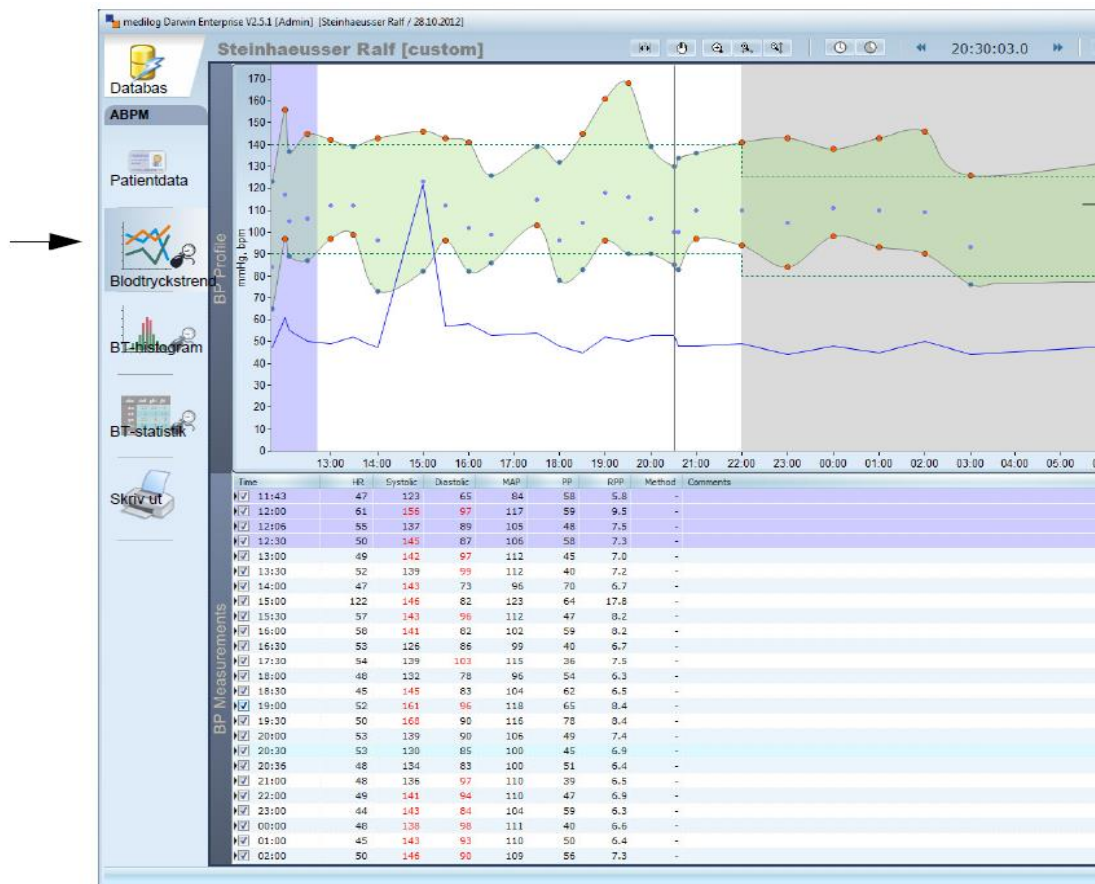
medilog Darwin Enterprise V2.5.1 [Admin] [Steinhaeusser Ralf / 28.10.2012]

Steinhaeusser Ralf [custom]

20:30:03.0

Databas

ABPM

Patientdata

Blodtryckstrend

BT-histogram

BT-statistik

Skriv ut

BP Profile

mmHg, bpm

170
160
150
140
130
120
110
100
90
80
70
60
50
40
30
20
10
0

13:00 14:00 15:00 16:00 17:00 18:00 19:00 20:00 21:00 22:00 23:00 00:00 01:00 02:00 03:00 04:00 05:00

BP Measurements

| Time | HR | Systolic | Diastolic | MAP | PP | RPP | Method | Comments |
|---|---|---|---|---|---|---|---|---|
| 11:43 | 47 | 123 | 65 | 84 | 58 | 5.8 | - | |
| 12:00 | 61 | 156 | 97 | 117 | 59 | 9.5 | - | |
| 12:06 | 55 | 137 | 89 | 105 | 48 | 7.5 | - | |
| 12:30 | 50 | 145 | 87 | 106 | 58 | 7.3 | - | |
| 13:00 | 49 | 142 | 97 | 112 | 45 | 7.0 | - | |
| 13:30 | 52 | 139 | 99 | 112 | 40 | 7.2 | - | |
| 14:00 | 47 | 143 | 73 | 96 | 70 | 6.7 | - | |
| 15:00 | 122 | 146 | 82 | 123 | 64 | 17.8 | - | |
| 15:30 | 57 | 143 | 96 | 112 | 47 | 8.2 | - | |
| 16:00 | 58 | 141 | 82 | 102 | 59 | 8.2 | - | |
| 16:30 | 53 | 126 | 86 | 99 | 40 | 6.7 | - | |
| 17:30 | 54 | 139 | 103 | 115 | 36 | 7.5 | - | |
| 18:00 | 48 | 132 | 78 | 96 | 54 | 6.3 | - | |
| 18:30 | 45 | 145 | 83 | 104 | 62 | 6.5 | - | |
| 19:00 | 52 | 161 | 96 | 118 | 65 | 8.4 | - | |
| 19:30 | 50 | 168 | 90 | 116 | 78 | 8.4 | - | |
| 20:00 | 53 | 139 | 90 | 106 | 49 | 7.4 | - | |
| 20:30 | 53 | 130 | 85 | 100 | 45 | 6.9 | - | |
| 20:36 | 48 | 134 | 83 | 100 | 51 | 6.4 | - | |
| 21:00 | 48 | 136 | 97 | 110 | 39 | 6.5 | - | |
| 22:00 | 49 | 141 | 94 | 110 | 47 | 6.9 | - | |
| 23:00 | 44 | 143 | 84 | 104 | 59 | 6.3 | - | |
| 00:00 | 48 | 138 | 98 | 111 | 40 | 6.6 | - | |
| 01:00 | 45 | 143 | 93 | 110 | 50 | 6.4 | - | |
| 02:00 | 50 | 146 | 90 | 109 | 56 | 7.3 | - | |